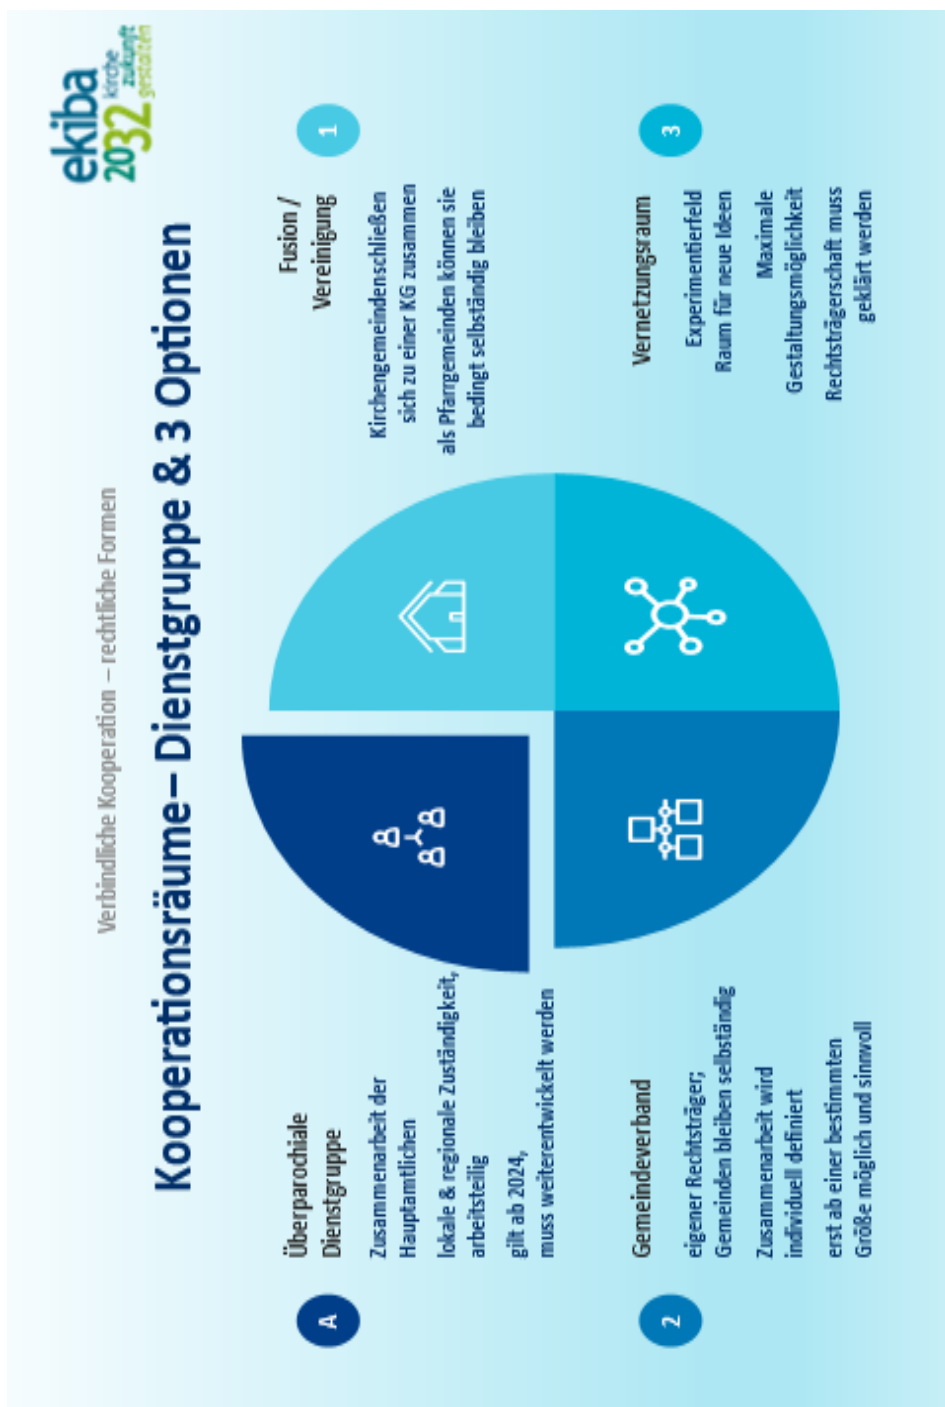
Verbindliche Kooperation – rechtliche Formen

Kooperationsräume – Dienstgruppe & 3 Optionen

ekiba 2032 kirche zukunft gestalten

A

Überparochiale Dienstgruppe

Zusammenarbeit der Hauptamtlichen

lokale & regionale Zuständigkeit, arbeitsteilig

gilt ab 2024, muss weiterentwickelt werden

1

Fusion / Vereinigung

Kirchengemeinden schließen sich zu einer KG zusammen

als Pfarrgemeinden können sie bedingt selbständig bleiben

2

Gemeindeverband

eigener Rechtsträger; Gemeinden bleiben selbständig

Zusammenarbeit wird individuell definiert

erst ab einer bestimmten Größe möglich und sinnvoll

3

Vernetzungsraum

Experimentierfeld Raum für neue Ideen

Maximale Gestaltungsmöglichkeit

Rechtsträgerschaft muss geklärt werden